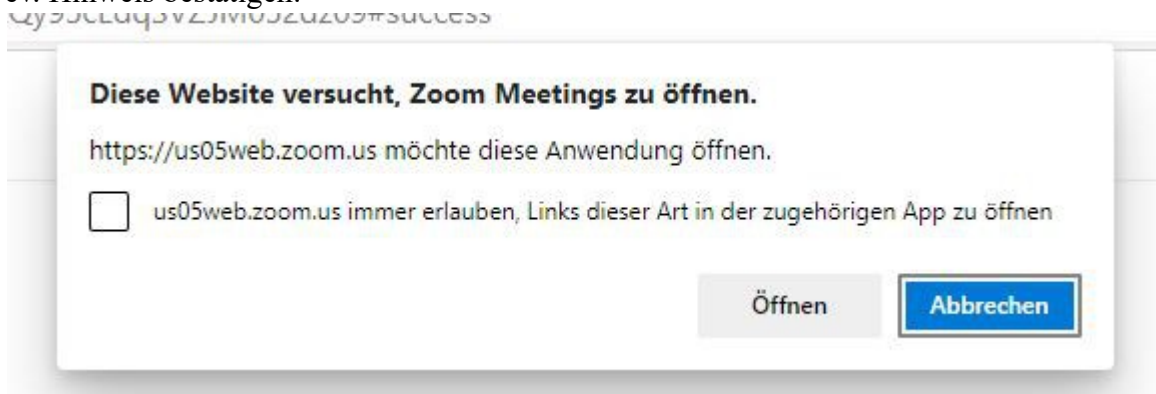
ev. Hinweis bestätigen.
Qy95cLdq3vZJM052dz09#success

Diese Website versucht, Zoom Meetings zu öffnen.

https://us05web.zoom.us möchte diese Anwendung öffnen.

us05web.zoom.us immer erlauben, Links dieser Art in der zugehörigen App zu öffnen

Öffnen

Abbrechen